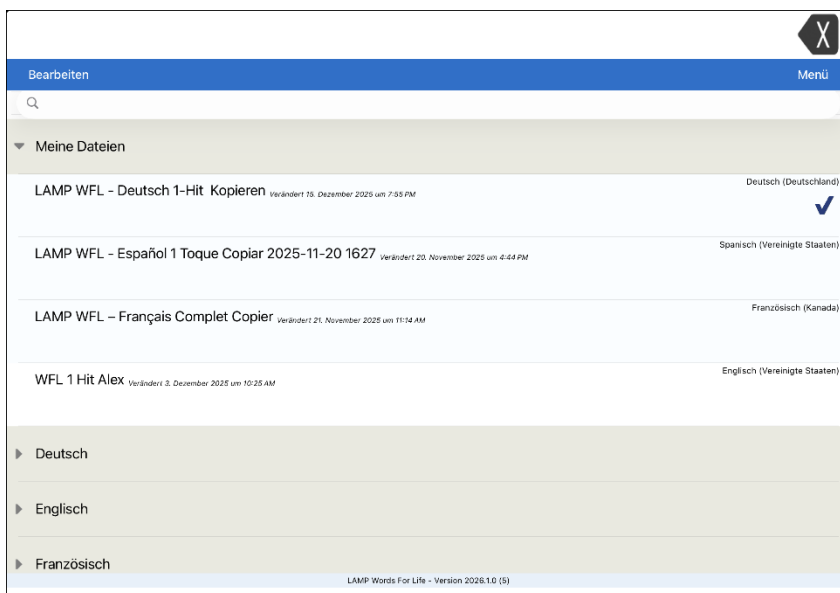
X

Bearbeiten

Menü

Meine Dateien

LAMP WFL - Deutsch 1-Hit Kopieren Verändert 15. Dezember 2025 um 7:55 PM

Deutsch (Deutschland)

LAMP WFL - Español 1 Toque Copiar 2025-11-20 1627 Verändert 20. November 2025 um 4:44 PM

Spanisch (Vereinigte Staaten)

LAMP WFL – Français Complet Copier Verändert 21. November 2025 um 11:14 AM

Französisch (Kanada)

WFL 1 Hit Alex Verändert 3. Dezember 2025 um 10:25 AM

Englisch (Vereinigte Staaten)

Deutsch

Englisch

Französisch

LAMP Words For Life - Version 2026.1.0 (5)